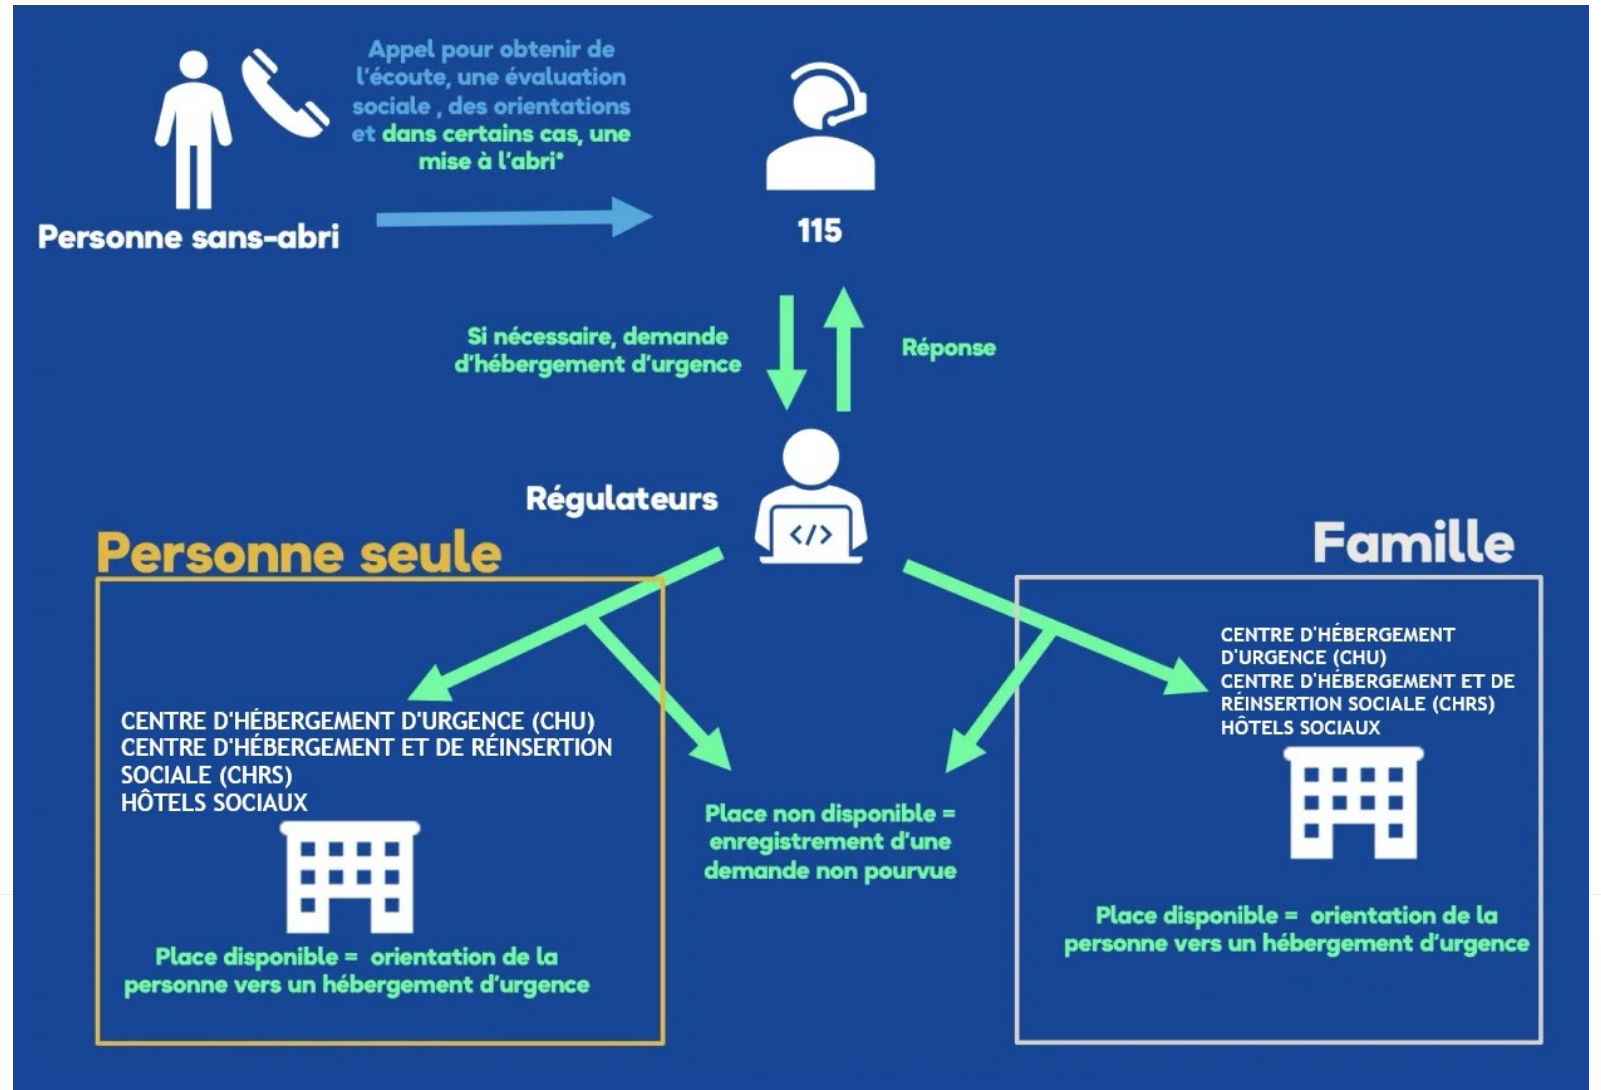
Appel pour obtenir de l'écoute, une évaluation sociale , des orientations et dans certains cas, une mise à l'abri*

Personne sans-abri

115

Si nécessaire, demande d'hébergement d'urgence

Réponse

Régulateurs

Personne seule

CENTRE D'HÉBERGEMENT D'URGENCE (CHU)
CENTRE D'HÉBERGEMENT ET DE RÉINSERTION SOCIALE (CHRS)
HÔTELS SOCIAUX

Place disponible = orientation de la personne vers un hébergement d'urgence

Place non disponible = enregistrement d'une demande non pourvue

Famille

CENTRE D'HÉBERGEMENT D'URGENCE (CHU)
CENTRE D'HÉBERGEMENT ET DE RÉINSERTION SOCIALE (CHRS)
HÔTELS SOCIAUX

Place disponible = orientation de la personne vers un hébergement d'urgence